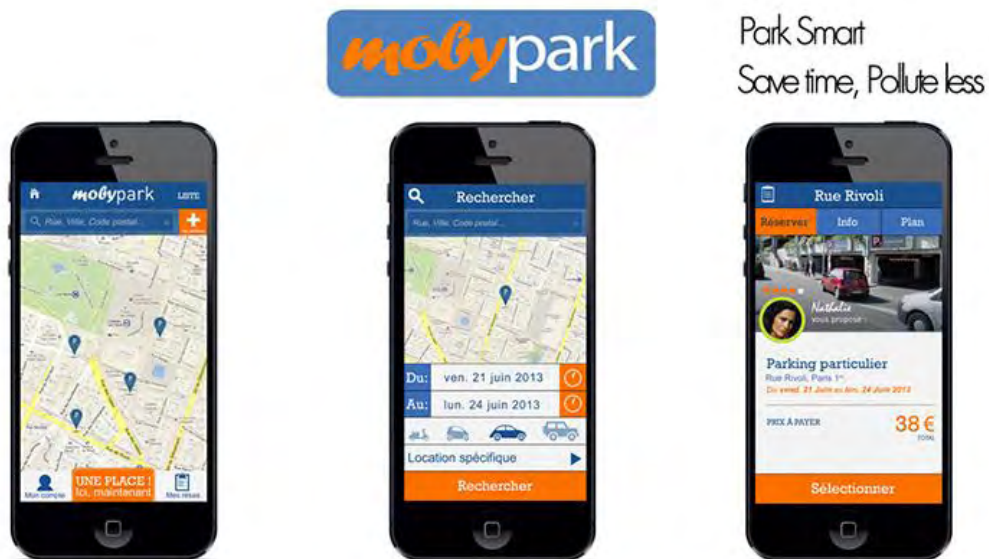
mobypark

Park Smart
Save time, Pollute less

mobypark LISTE
Rue, Ville, Code postal...
Mon compte
UNE PLACE ! Ici, maintenant
Mes resas

Rechercher
Rue, Ville, Code postal...
Du: ven. 21 juin 2013
Au: lun. 24 juin 2013
Location spécifique
Rechercher

Rue Rivoli
Réserver Info Plan
Nathalie vous propose :
Parking particulier
Rue Rivoli, Paris 1er
Du vend. 21 Juin au lun. 24 Juin 2013
PRIX À PAYER
38 €
TOTAL
Sélectionner